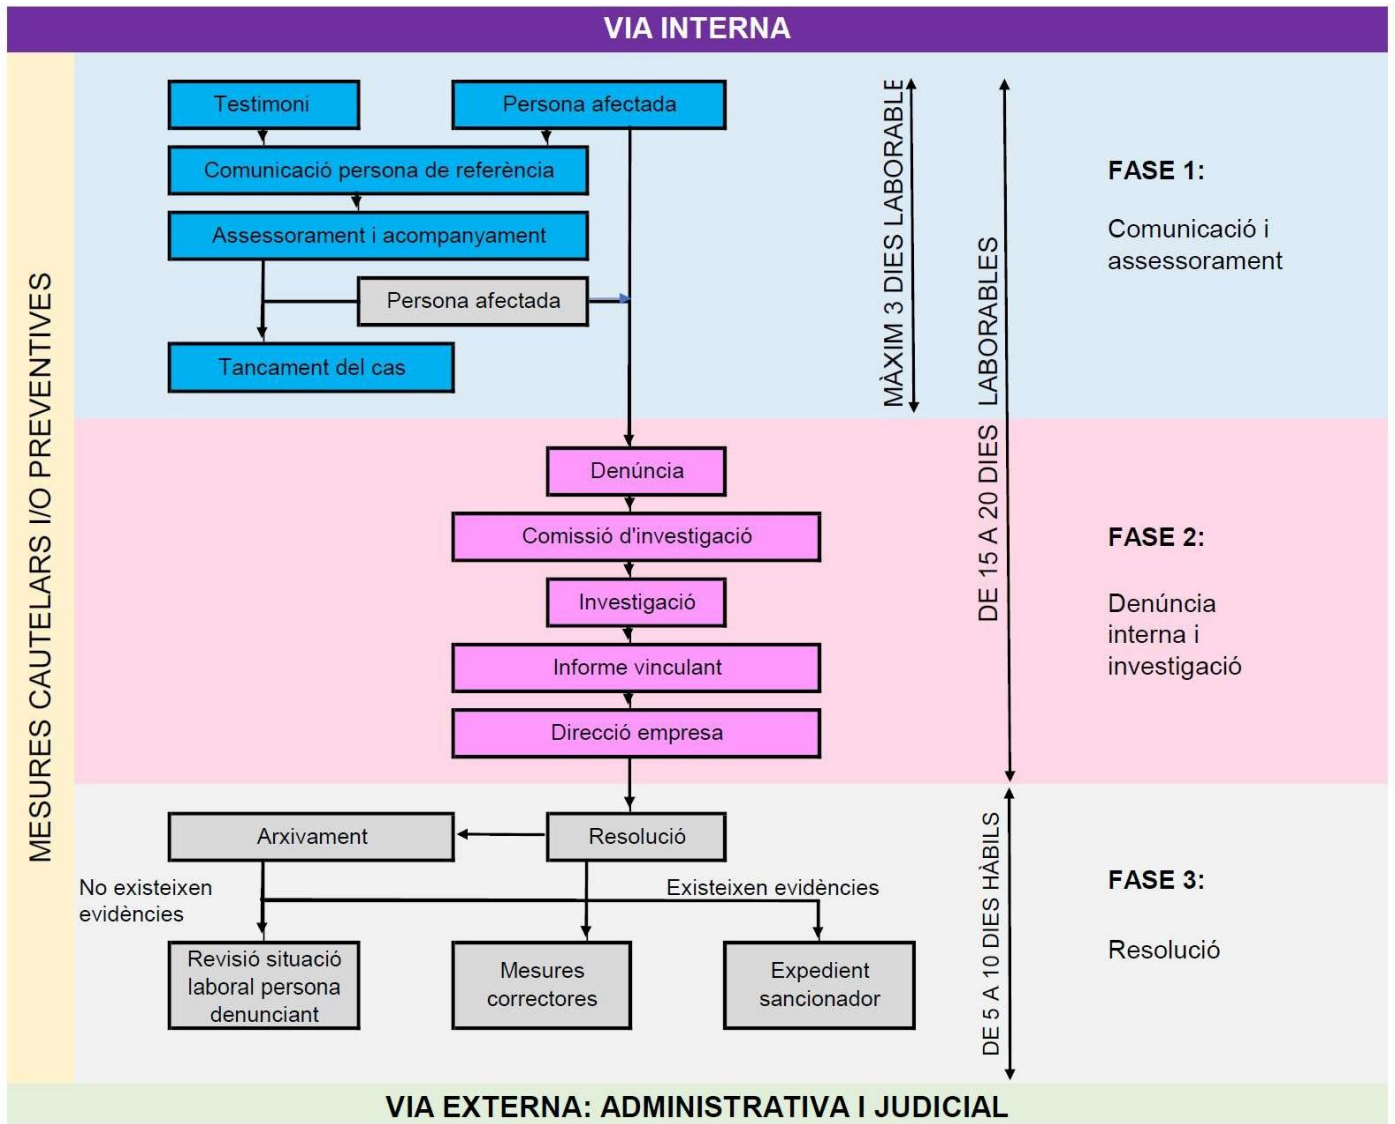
VIA INTERNA

MESURES CAUTELARS I/O PREVENTIVES

Testimoni

Persona afectada

Comunicació persona de referència

Assessorament i acompanyament

Persona afectada

Tancament del cas

MÀXIM 3 DIES LABORABLE

DE 15 A 20 DIES LABORABLES

FASE 1:

Comunicació i assessorament

Denúncia

Comissió d'investigació

Investigació

Informe vinculant

Direcció empresa

FASE 2:

Denúncia interna i investigació

Arxivament

Resolució

No existeixen evidències

Existeixen evidències

Revisió situació laboral persona denunciant

Mesures correctores

Expedient sancionador

DE 5 A 10 DIES HÀBILS

FASE 3:

Resolució

VIA EXTERNA: ADMINISTRATIVA I JUDICIAL